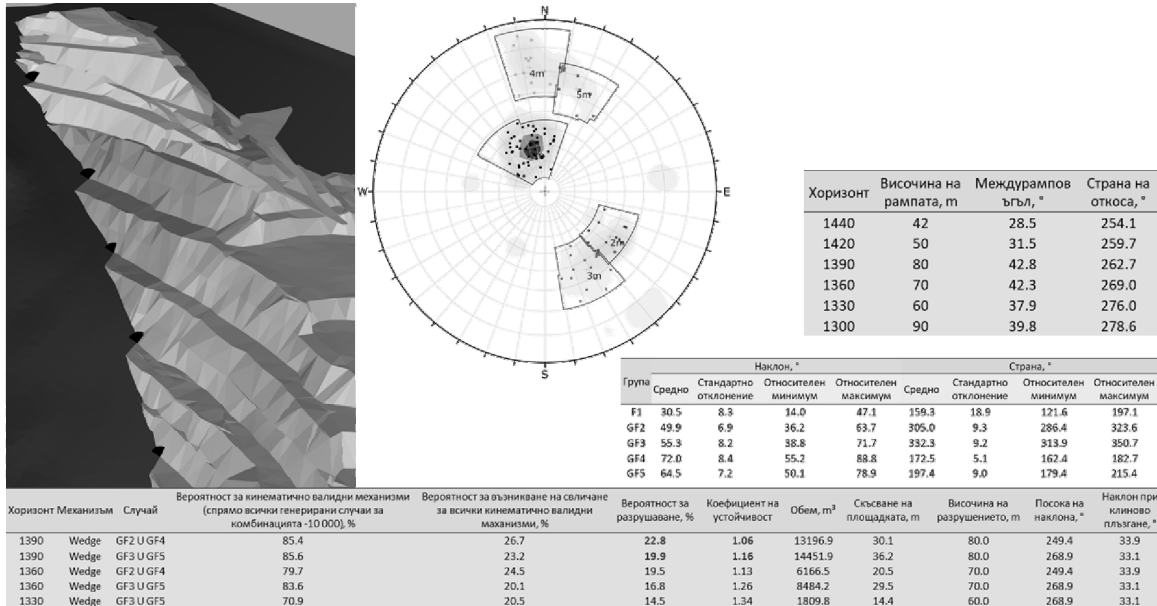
N

4m

5m

W

E

2m

3m

S

| Хоризонт | Височина на рампата, m | Междурампов ъгъл, ° | Страна на откоса, ° |
|---|---|---|---|
| 1440 | 42 | 28.5 | 254.1 |
| 1420 | 50 | 31.5 | 259.7 |
| 1390 | 80 | 42.8 | 262.7 |
| 1360 | 70 | 42.3 | 269.0 |
| 1330 | 60 | 37.9 | 276.0 |
| 1300 | 90 | 39.8 | 278.6 |

| Група | Наклон, ° Средно | Стандартно отклонение | Относителен минимум | Относителен максимум | Страна, ° Средно | Стандартно отклонение | Относителен минимум | Относителен максимум |
|---|---|---|---|---|---|---|---|---|
| F1 | 30.5 | 8.3 | 14.0 | 47.1 | 159.3 | 18.9 | 121.6 | 197.1 |
| GF2 | 49.9 | 6.9 | 36.2 | 63.7 | 305.0 | 9.3 | 286.4 | 323.6 |
| GF3 | 55.3 | 8.2 | 38.8 | 71.7 | 332.3 | 9.2 | 313.9 | 350.7 |
| GF4 | 72.0 | 8.4 | 55.2 | 88.8 | 172.5 | 5.1 | 162.4 | 182.7 |
| GF5 | 64.5 | 7.2 | 50.1 | 78.9 | 197.4 | 9.0 | 179.4 | 215.4 |

| Хоризонт | Механизъм | Случай | Вероятност за кинематично валидни механизми (спрямо всички генерирани случаи за комбинацията -10 000), % | Вероятност за възникване на свличане за всички кинематично валидни механизми, % | Вероятност за разрушаване, % | Коефициент на устойчивост | Обем, m³ | Скъсване на площадката, m | Височина на разрушението, m | Посока на наклона, ° | Наклон при клиново плъзгане, ° |
|---|---|---|---|---|---|---|---|---|---|---|---|
| 1390 | Wedge | GF2 U GF4 | 85.4 | 26.7 | 22.8 | 1.06 | 13196.9 | 30.1 | 80.0 | 249.4 | 33.9 |
| 1390 | Wedge | GF3 U GF5 | 85.6 | 23.2 | 19.9 | 1.16 | 14451.9 | 36.2 | 80.0 | 268.9 | 33.1 |
| 1360 | Wedge | GF2 U GF4 | 79.7 | 24.5 | 19.5 | 1.13 | 6166.5 | 20.5 | 70.0 | 249.4 | 33.9 |
| 1360 | Wedge | GF3 U GF5 | 83.6 | 20.1 | 16.8 | 1.26 | 8484.2 | 29.5 | 70.0 | 268.9 | 33.1 |
| 1330 | Wedge | GF3 U GF5 | 70.9 | 20.5 | 14.5 | 1.34 | 1809.8 | 14.4 | 60.0 | 268.9 | 33.1 |